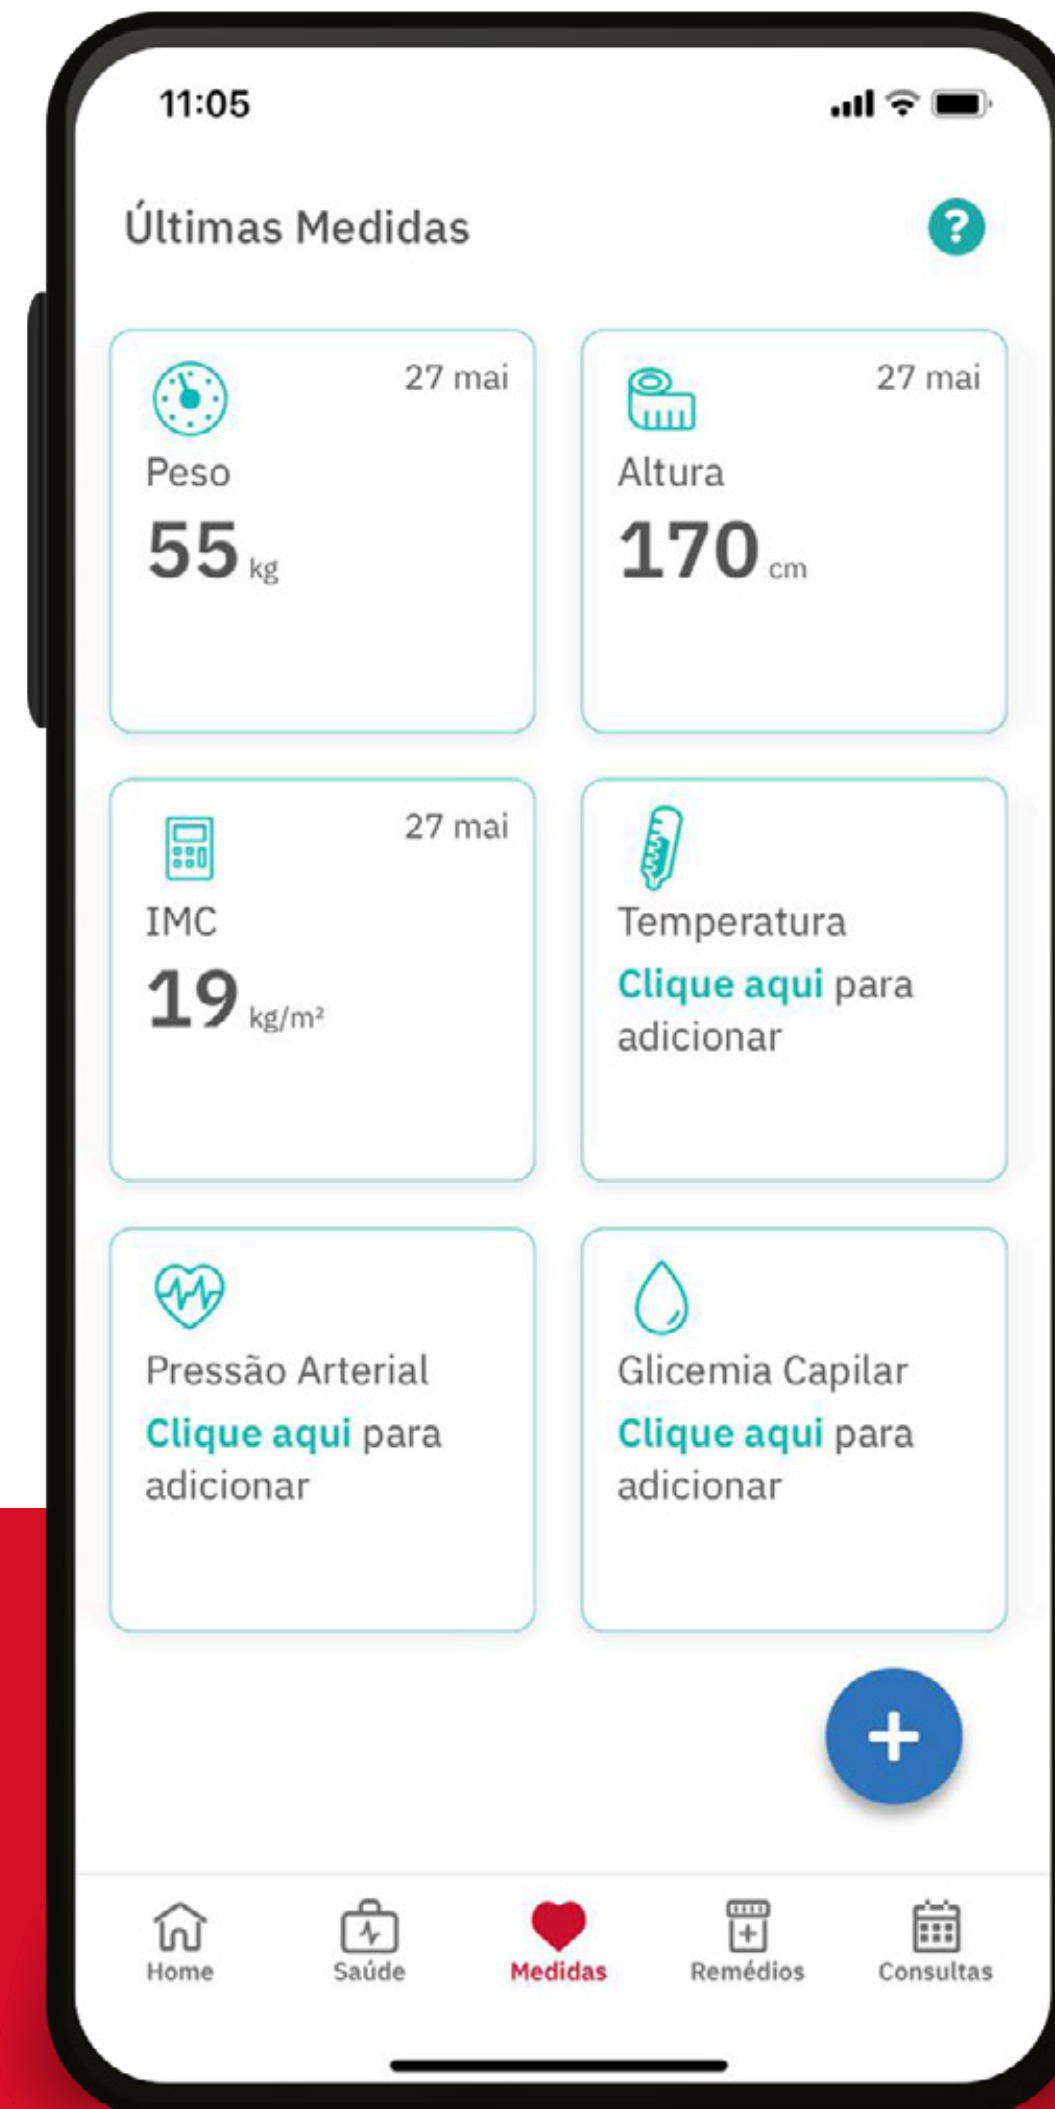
11:05

Últimas Medidas ?

27 mai
Peso
55 kg

27 mai
Altura
170 cm

27 mai
IMC
19 $kg/m^2$

Temperatura
Clique aqui para adicionar

Pressão Arterial
Clique aqui para adicionar

Glicemia Capilar
Clique aqui para adicionar

+

Home Saúde Medidas Remédios Consultas